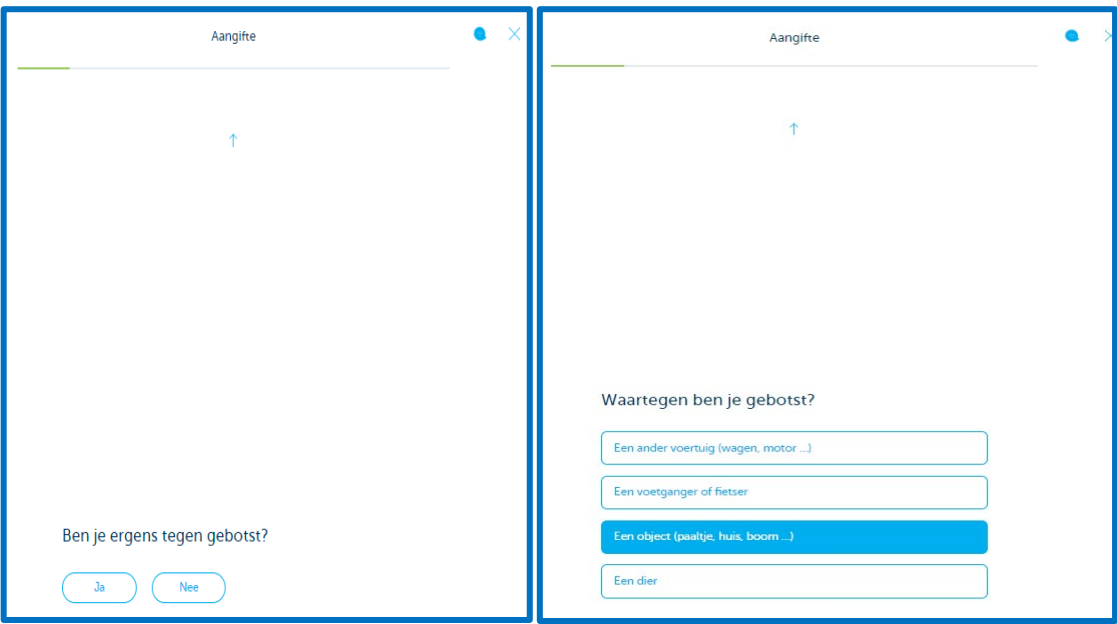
Aangifte

↑

Ben je ergens tegen gebotst?

Ja

Nee

Aangifte

↑

Waartegen ben je gebotst?

Een ander voertuig (wagen, motor ...)

Een voetganger of fietser

Een object (paaltje, huis, boom ...)

Een dier